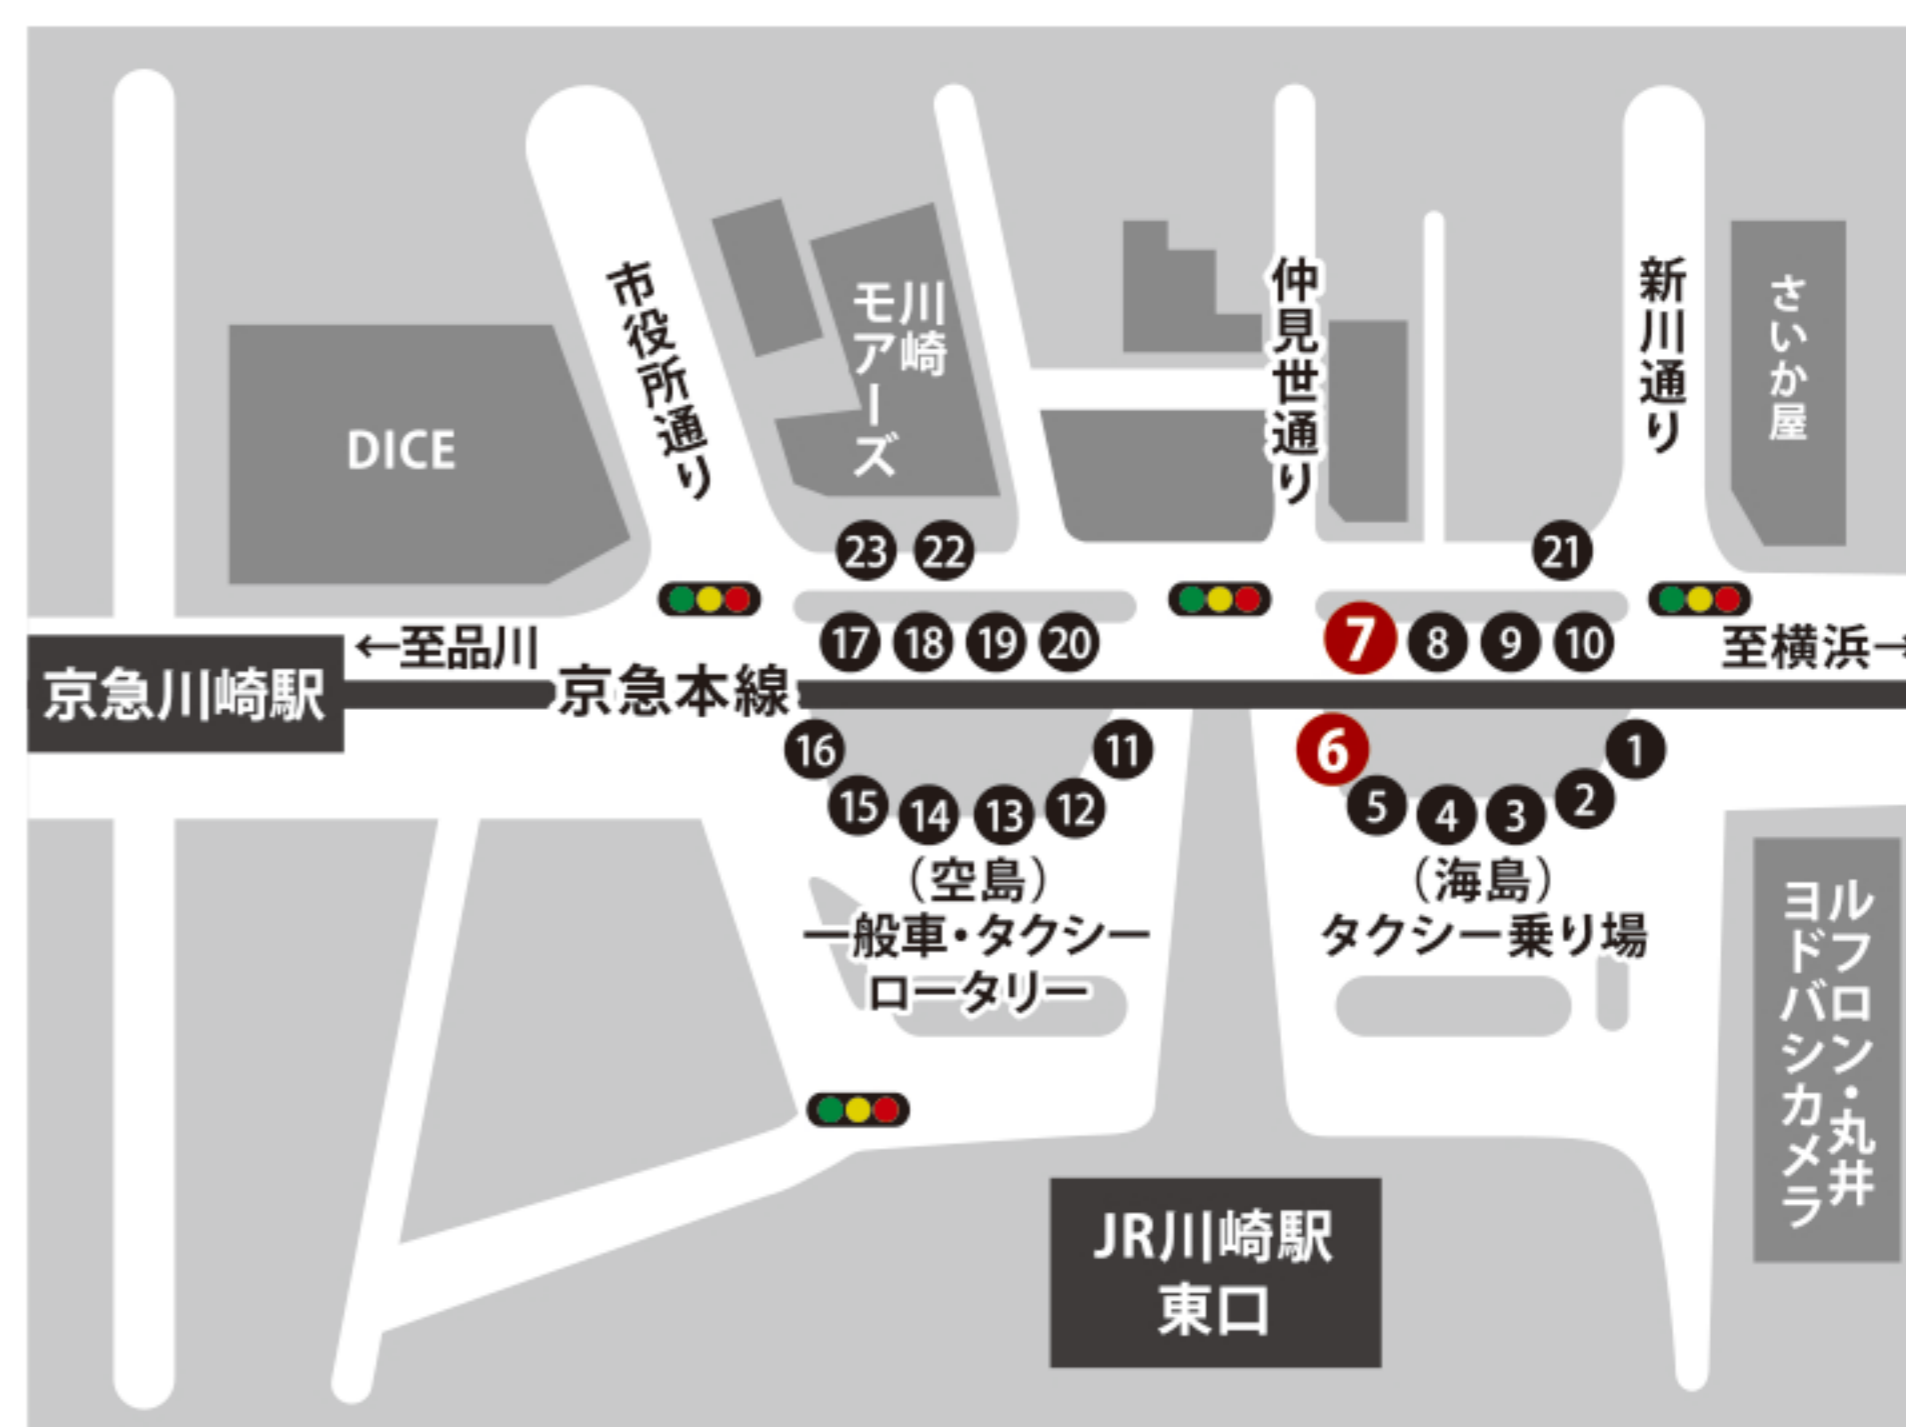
市役所通り

川崎モアーズ

仲見世通り

新川通り

さいか屋

DICE

23 22 21

17 18 19 20 7 8 9 10

←至品川

至横浜→

京急川崎駅

京急本線

16 11 6 1

15 14 13 12 5 4 3 2

（空島）
一般車・タクシーロータリー

（海島）
タクシー乗り場

ヨドバシカメラ

ルフロン・丸井

JR川崎駅
東口